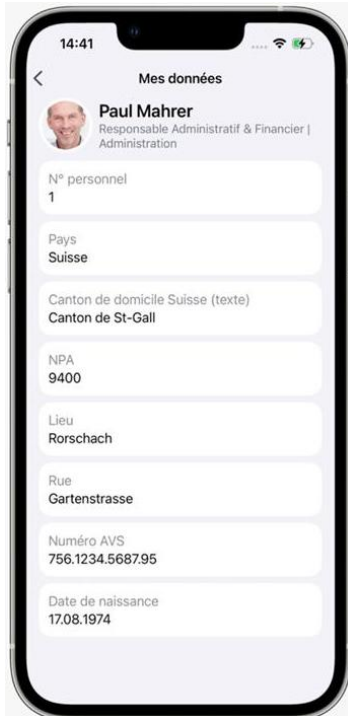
14:41

<

Mes données

Paul Mahrer
Responsable Administratif & Financier | Administration

N° personnel
1

Pays
Suisse

Canton de domicile Suisse (texte)
Canton de St-Gall

NPA
9400

Lieu
Rorschach

Rue
Gartenstrasse

Numéro AVS
756.1234.5687.95

Date de naissance
17.08.1974